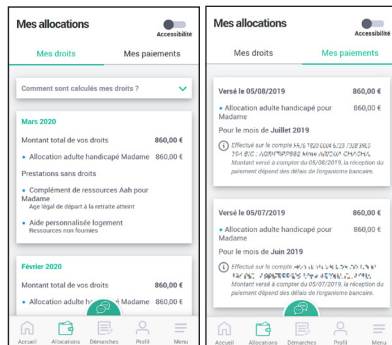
Mes allocations

Accessibilité

Mes droits

Mes paiements

Comment sont calculés mes droits ?

Mars 2020

Montant total de vos droits 860,00 €

Allocation adulte handicapé Madame 860,00 €

Prestations sans droits

Complément de ressources Aah pour Madame
Age légal de départ à la retraite atteint

Aide personnalisée logement
Ressources non fournies

Février 2020

Montant total de vos droits 860,00 €

Allocation adulte handicapé Madame 860,00 €

Accueil Allocations Démarches Profil Menu

Mes allocations

Accessibilité

Mes droits

Mes paiements

Versé le 05/08/2019 860,00 €

Allocation adulte handicapé pour Madame 860,00 €

Pour le mois de Juillet 2019

Effectué sur le compte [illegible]
Montant versé à compter du 05/08/2019, la réception du paiement dépend des délais de l'organisme bancaire.

Versé le 05/07/2019 860,00 €

Allocation adulte handicapé pour Madame 860,00 €

Pour le mois de Juin 2019

Effectué sur le compte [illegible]
Montant versé à compter du 05/07/2019, la réception du paiement dépend des délais de l'organisme bancaire.

Accueil Allocations Démarches Profil Menu